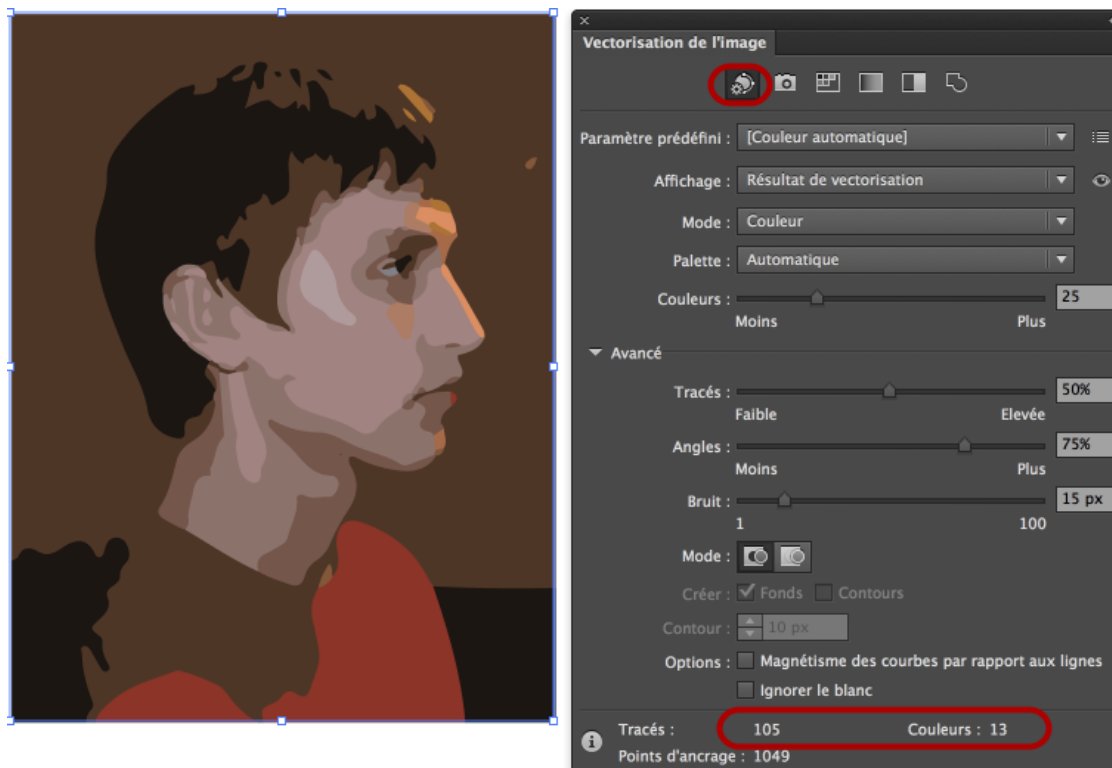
×
Vectorisation de l'image

Paramètre prédéfini : [Couleur automatique]

Affichage : Résultat de vectorisation

Mode : Couleur

Palette : Automatique

Couleurs : 25
Moins Plus

Avancé

Tracés : 50%
Faible Elevée

Angles : 75%
Moins Plus

Bruit : 15 px
1 100

Mode :

Créer : Fonds Contours

Contour : 10 px

Options : Magnétisme des courbes par rapport aux lignes
Ignorer le blanc

Tracés : 105 Couleurs : 13
Points d'ancrage : 1049